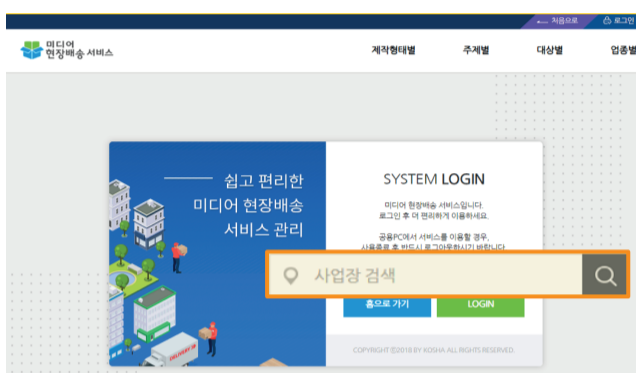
처음으로 로그인

미디어 현장배송 서비스

제작형태별 주제별 대상별 업종별

쉽고 편리한 미디어 현장배송 서비스 관리

SYSTEM LOGIN

미디어 현장배송 서비스입니다. 로그인 후 더 편리하게 이용하세요.

공용PC에서 서비스를 이용할 경우, 사용종료 후 반드시 로그아웃하시기 바랍니다.

사업장 검색

홈으로 가기

LOGIN

DELIVERY

COPYRIGHT ©2018 BY KOSHA. ALL RIGHTS RESERVED.